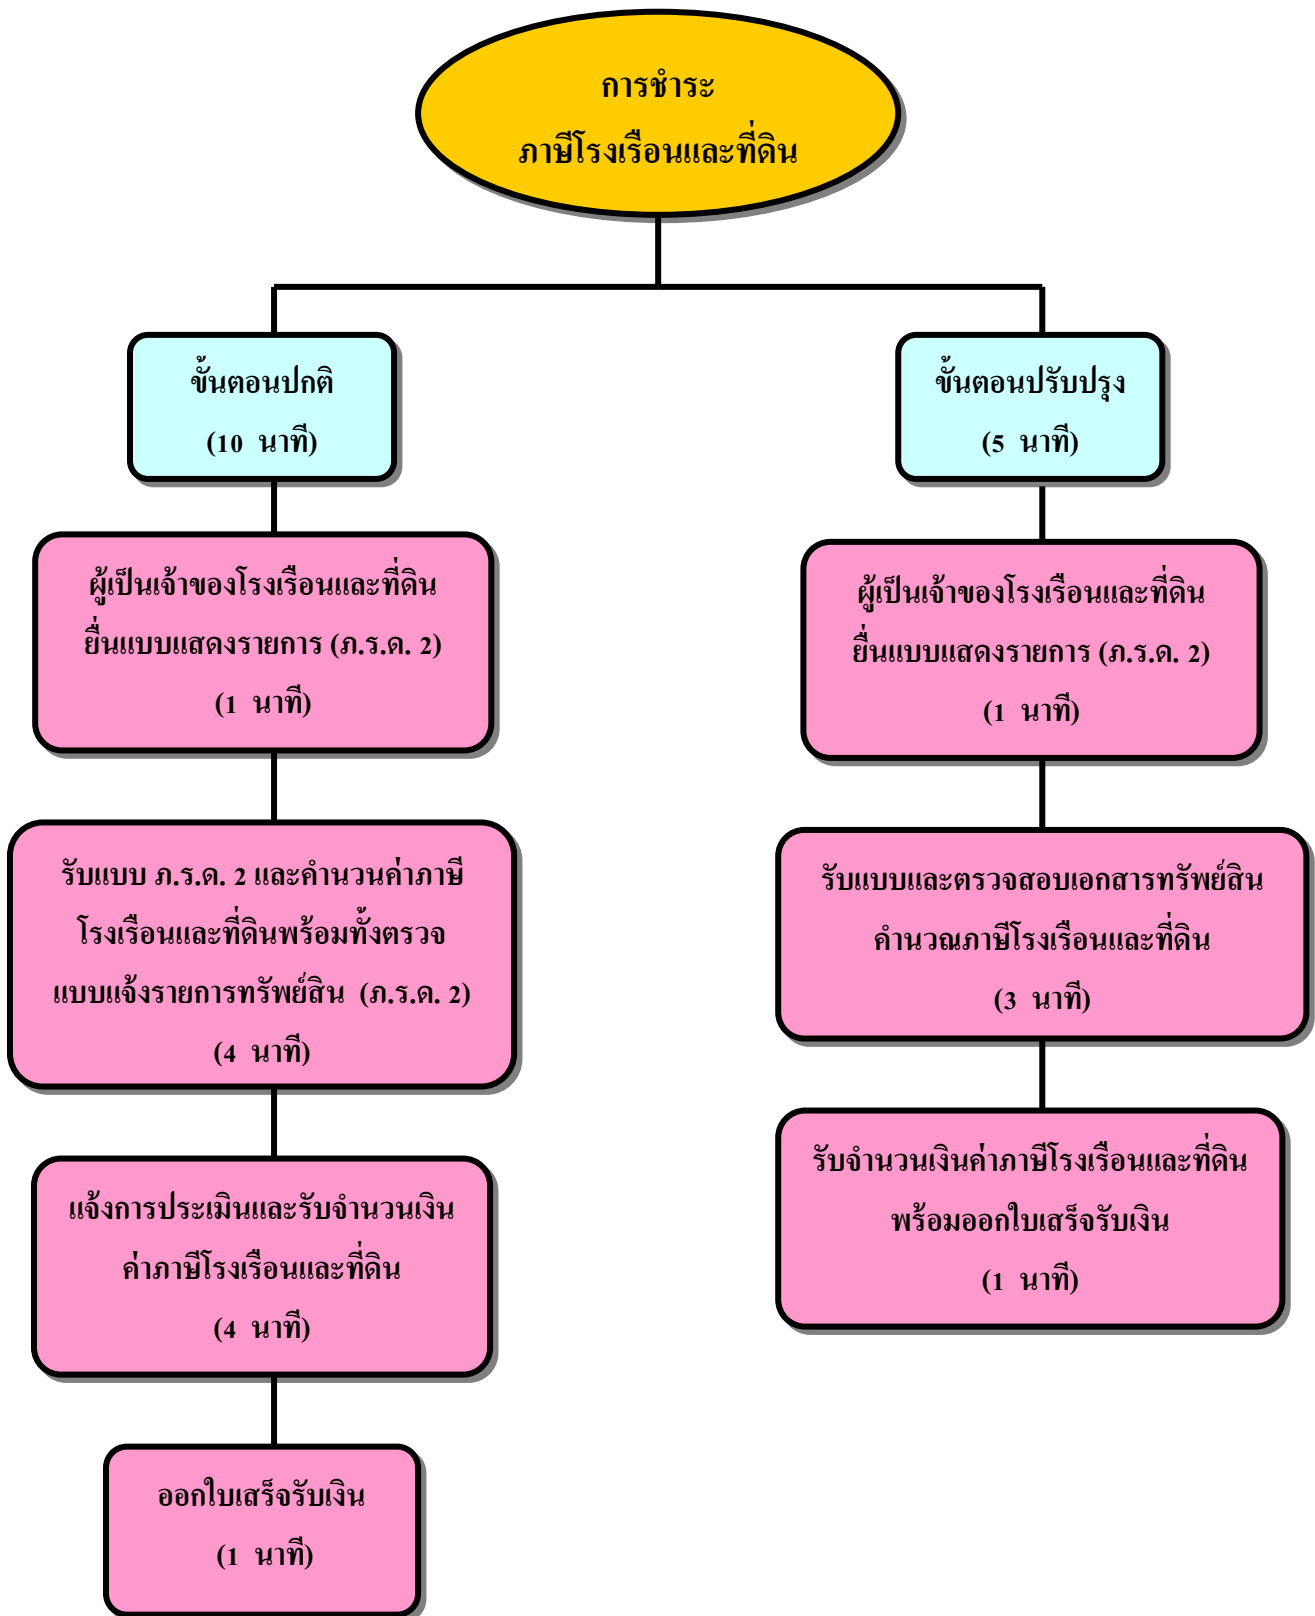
การชำระ
ภาษีโรงเรือนและที่ดิน

ขั้นตอนปกติ
(10 นาที)

ผู้เป็นเจ้าของโรงเรือนและที่ดิน ยื่นแบบแสดงรายการ (ภ.ร.ด. 2)
(1 นาที)

รับแบบ ภ.ร.ด. 2 และคำนวนค่าภาษีโรงเรือนและที่ดินพร้อมทั้งตรวจแบบแจ้งรายการทรัพย์สิน (ภ.ร.ด. 2)
(4 นาที)

แจ้งการประเมินและรับจำนวนเงินค่าภาษีโรงเรือนและที่ดิน
(4 นาที)

ออกใบเสร็จรับเงิน
(1 นาที)

ขั้นตอนปรับปรุง
(5 นาที)

ผู้เป็นเจ้าของโรงเรือนและที่ดิน ยื่นแบบแสดงรายการ (ภ.ร.ด. 2)
(1 นาที)

รับแบบและตรวจสอบเอกสารทรัพย์สิน คำนวณภาษีโรงเรือนและที่ดิน
(3 นาที)

รับจำนวนเงินค่าภาษีโรงเรือนและที่ดิน พร้อมออกใบเสร็จรับเงิน
(1 นาที)